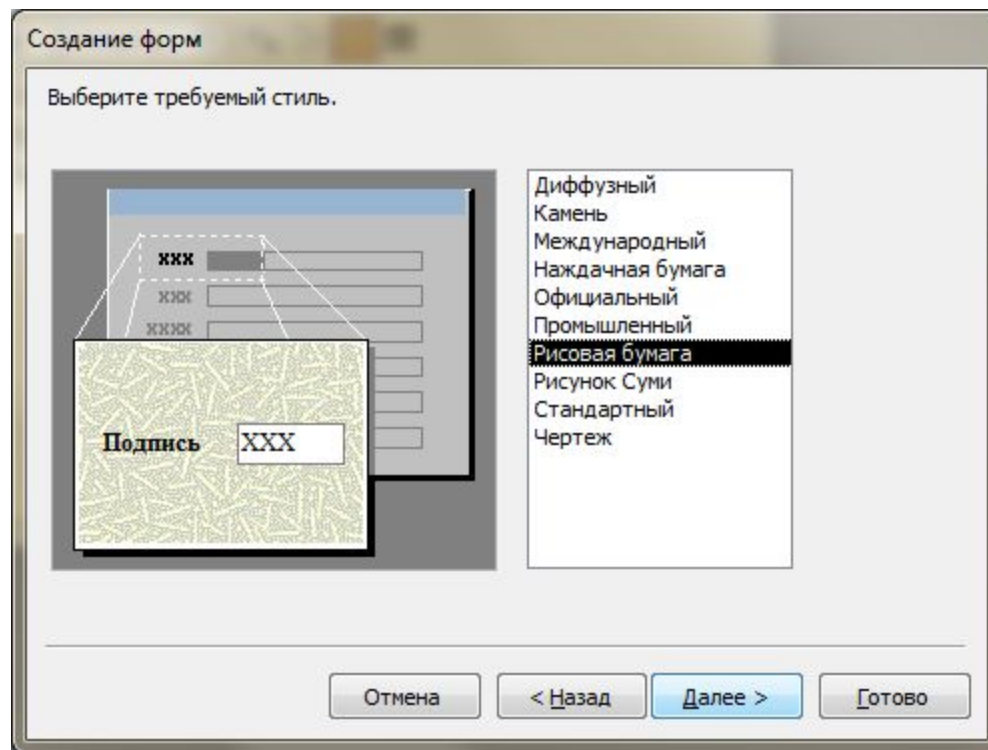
Создание форм

Выберите требуемый стиль.

XXX
XXX
XXXX

Подпись XXX

Диффузный
Камень
Международный
Наждачная бумага
Официальный
Промышленный
Рисовая бумага
Рисунок Суми
Стандартный
Чертеж

Отмена
< Назад
Далее >
Готово